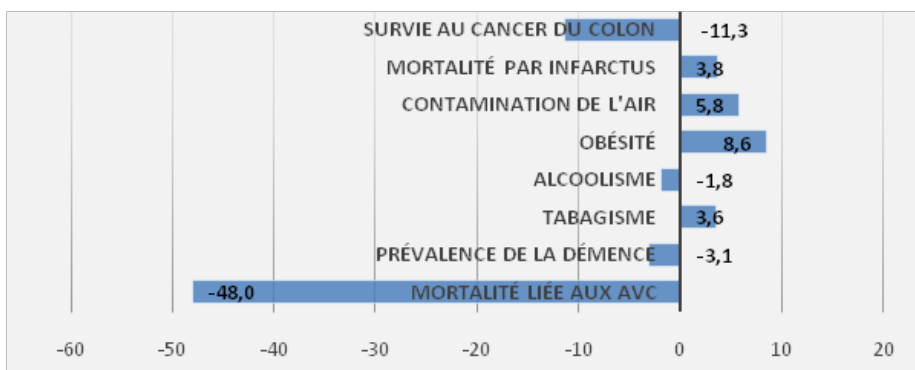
SURVIE AU CANCER DU COLON -11,3
MORTALITÉ PAR INFARCTUS 3,8
CONTAMINATION DE L'AIR 5,8
OBÉSITÉ 8,6
ALCOOLISME -1,8
TABAGISME 3,6
PRÉVALENCE DE LA DÉMENCE -3,1
-48,0 MORTALITÉ LIÉE AUX AVC

-60 -50 -40 -30 -20 -10 0 10 20